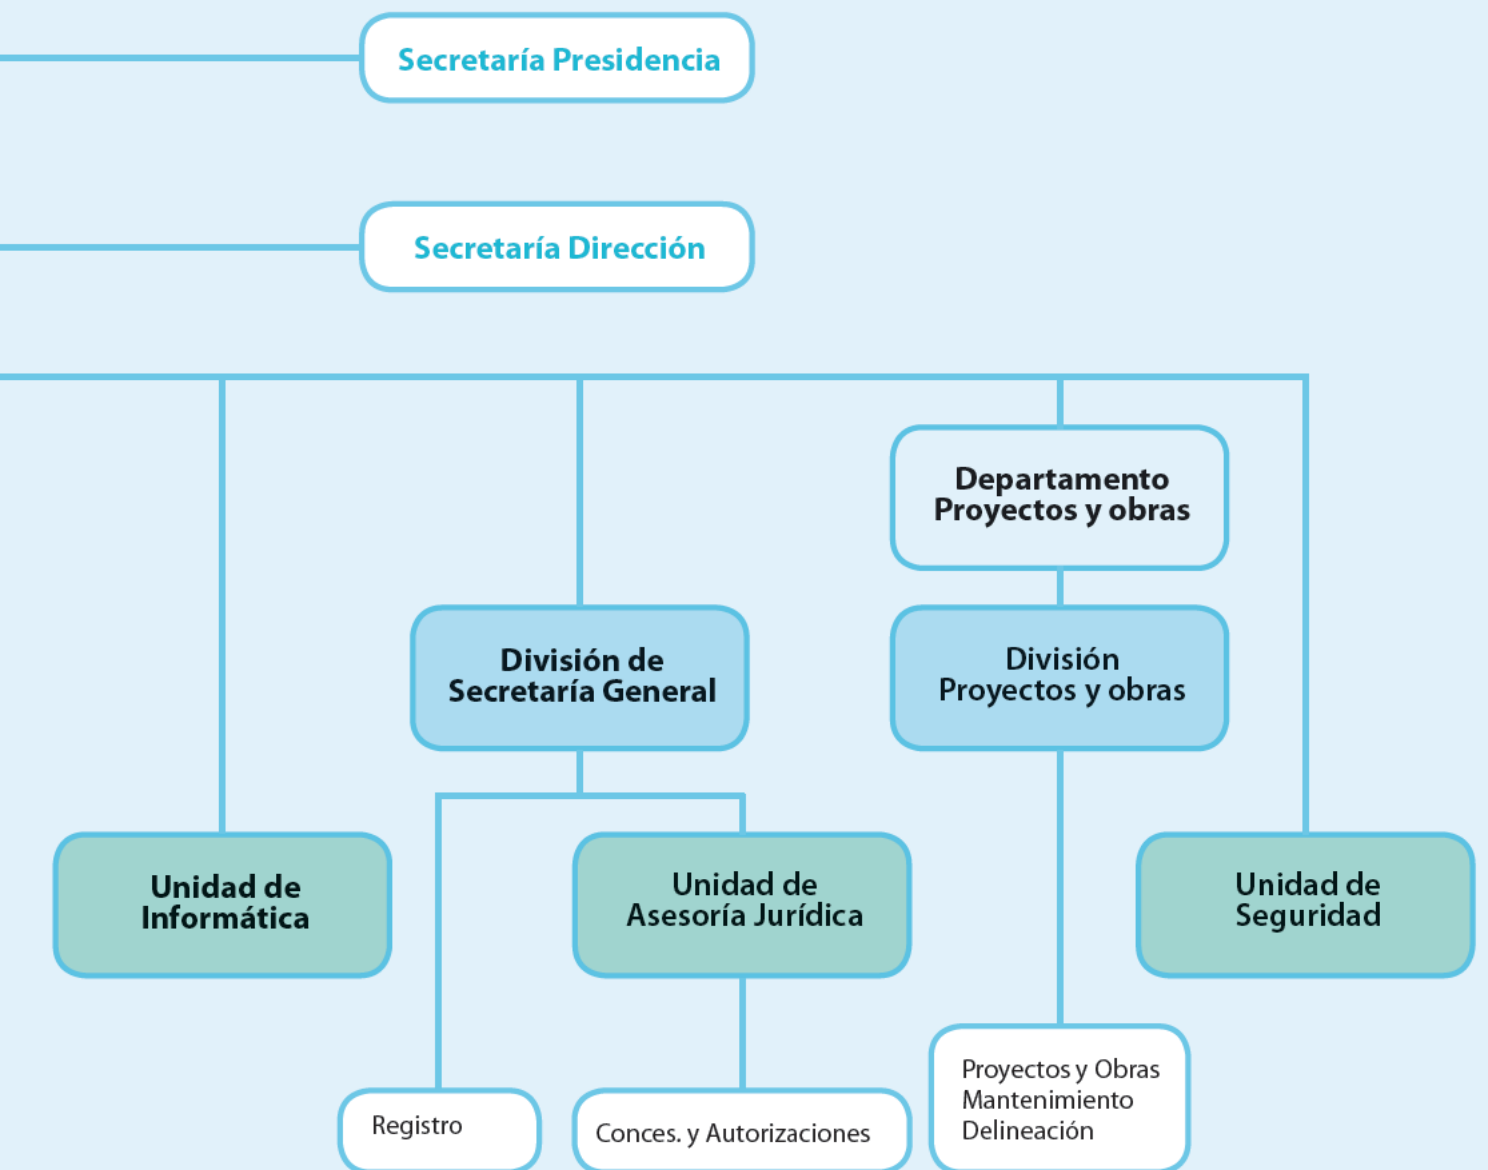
Secretaría Presidencia

Secretaría Dirección

Departamento Proyectos y obras

División de Secretaría General

División Proyectos y obras

Unidad de Informática

Unidad de Asesoría Jurídica

Unidad de Seguridad

Registro

Conces. y Autorizaciones

Proyectos y Obras
Mantenimiento
Delineación